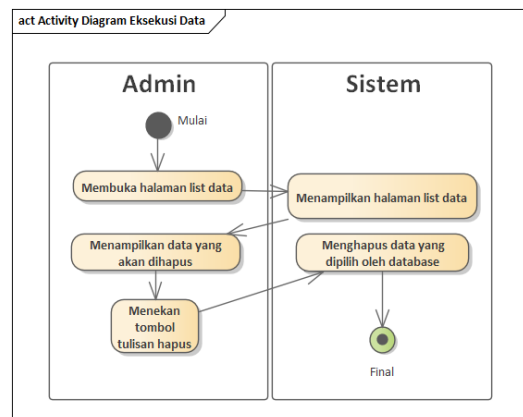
act Activity Diagram Eksekusi Data

Admin

Sistem

Mulai

Membuka halaman list data

Menampilkan halaman list data

Menampilkan data yang akan dihapus

Menghapus data yang dipilih oleh database

Menekan tombol tulisan hapus

Final